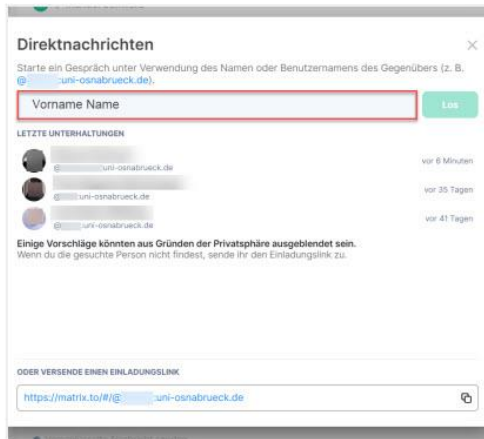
Direktnachrichten

×

Starte ein Gespräch unter Verwendung des Namen oder Benutzernamens des Gegenübers (z. B. @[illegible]:uni-osnabrueck.de).

Vorname Name

Los

LETZTE UNTERHALTUNGEN

@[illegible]:uni-osnabrueck.de vor 6 Minuten

@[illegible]:uni-osnabrueck.de vor 35 Tagen

@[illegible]:uni-osnabrueck.de vor 41 Tagen

Einige Vorschläge könnten aus Gründen der Privatsphäre ausgeblendet sein.
Wenn du die gesuchte Person nicht findest, sende ihr den Einladungslink zu.

ODER VERSENDE EINEN EINLADUNGSLINK

https://matrix.to/#/@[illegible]:uni-osnabrueck.de